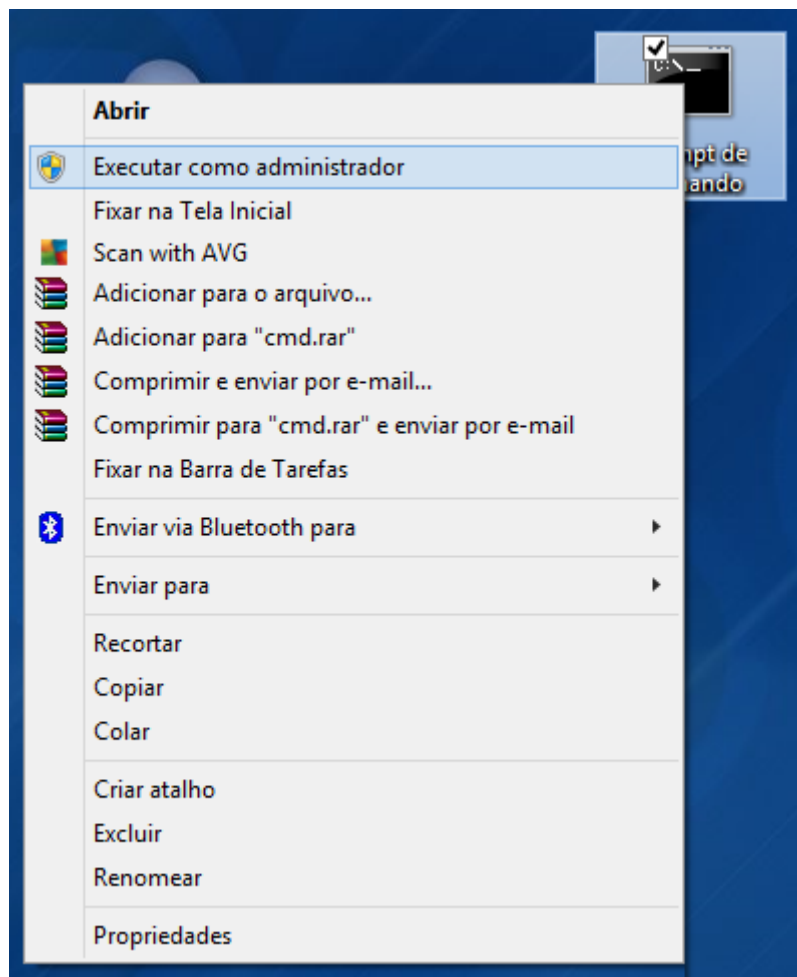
Abrir
Executar como administrador
Fixar na Tela Inicial
Scan with AVG
Adicionar para o arquivo...
Adicionar para "cmd.rar"
Comprimir e enviar por e-mail...
Comprimir para "cmd.rar" e enviar por e-mail
Fixar na Barra de Tarefas
Enviar via Bluetooth para
Enviar para
Recortar
Copiar
Colar
Criar atalho
Excluir
Renomear
Propriedades

C:\_
mpt de
ando